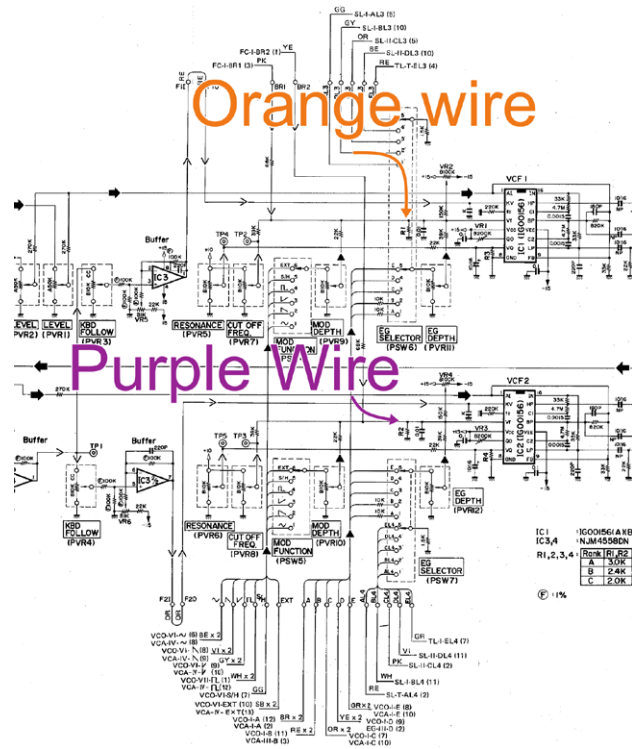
GG SL-I-AL3 (8)
GY SL-I-BL3 (10)
OR SL-II-CL3 (5)
SE SL-II-DL3 (10)
RE TL-T-EL3 (4)
FC-I-BR2 (1) YE
FC-I-BR1 (3) PK
BR1 BR2

Orange wire

VCF 1
VR2
IC1 (IG00156)
VR1

Buffer
IC3
TP6 TP2
LEVEL (PVR2)
LEVEL (PVR1)
KBD FOLLOW (PVR3)
RESONANCE (PVR5)
CUT OFF FREQ. (PVR7)
MOD FUNCTION (PSW)
MOD DEPTH (PVR9)
EG SELECTOR (PSW6)
EG DEPTH (PVR11)

Purple Wire

VCF2
VR4
VR3
IC2 (IG00156)
270K

Buffer
TP1
IC3
TP5 TP3
KBD FOLLOW (PVR4)
RESONANCE (PVR6)
CUT OFF FREQ. (PVR8)
MOD FUNCTION (PSW5)
MOD DEPTH (PVR10)
EG SELECTOR (PSW7)
EG DEPTH (PVR12)

| IC1 | IG00156(A)(B) |
|---|---|
| IC3,4 | NJM4558DN |

R1,2,3,4:

| Rank | R1,R2 |
|---|---|
| A | 3.0K |
| B | 2.4K |
| C | 2.0K |

(F) 1%

F21 F20
EXT
A B C D E
VCO-VI-∿ (10) SB x 2
VCO-IV-∿ (8)
VCO-VI-⊓ (8) YE x 2
VCO-IV-⊓ (6) GY x 2
VCA-IV-⊓ (5)
VCO-VII-FL (1) WH x 2
VCA-IF-FL (12)
VCO-VI-S/H (7) GG
VCO-VI-EXT (10) SB x 2
VCA-IV-EXT (13)
VCO-I-A (12) BR x 2
VCA-I-A (2)
VCO-I-B (11) RE x 2
VCA-III-B (3)
OR x 2
YE x 2
GR x 2
VCO-I-E (8)
VCA-II-E (10)
VCO-I-D (6)
EG-III-D (2)
VCO-I-C (7)
VCA-I-C (10)
TL-I-EL4 (7)
SL-II-DL4 (11)
SL-II-CL4 (2)
SL-I-BL4 (1)
SL-T-AL4 (2)
VI PK WH RE